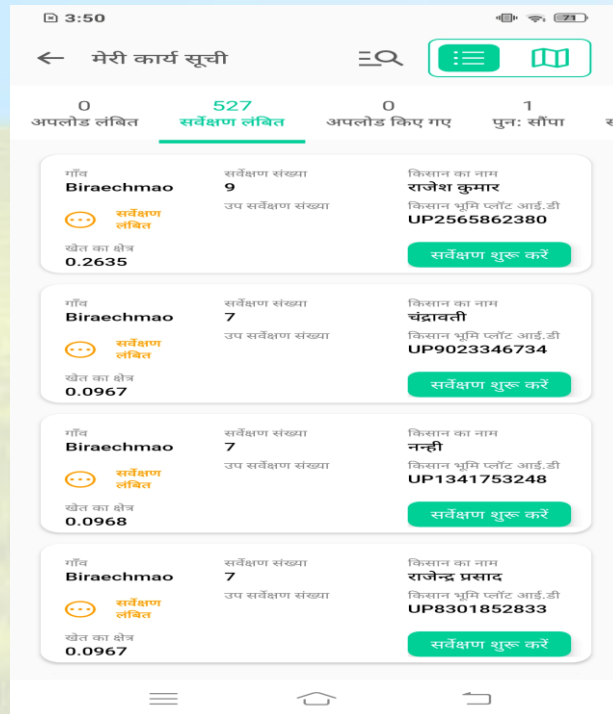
3:50 71

← मेरी कार्य सूची

0 अपलोड लंबित | 527 सर्वेक्षण लंबित | 0 अपलोड किए गए | 1 पुन: सौंपा

गाँव
Biraechmao
सर्वेक्षण लंबित
खेत का क्षेत्र
0.2635
सर्वेक्षण संख्या
9
उप सर्वेक्षण संख्या
किसान का नाम
राजेश कुमार
किसान भूमि प्लॉट आई.डी
UP2565862380
सर्वेक्षण शुरू करें

गाँव
Biraechmao
सर्वेक्षण लंबित
खेत का क्षेत्र
0.0967
सर्वेक्षण संख्या
7
उप सर्वेक्षण संख्या
किसान का नाम
चंद्रावती
किसान भूमि प्लॉट आई.डी
UP9023346734
सर्वेक्षण शुरू करें

गाँव
Biraechmao
सर्वेक्षण लंबित
खेत का क्षेत्र
0.0968
सर्वेक्षण संख्या
7
उप सर्वेक्षण संख्या
किसान का नाम
नन्ही
किसान भूमि प्लॉट आई.डी
UP1341753248
सर्वेक्षण शुरू करें

गाँव
Biraechmao
सर्वेक्षण लंबित
खेत का क्षेत्र
0.0967
सर्वेक्षण संख्या
7
उप सर्वेक्षण संख्या
किसान का नाम
राजेन्द्र प्रसाद
किसान भूमि प्लॉट आई.डी
UP8301852833
सर्वेक्षण शुरू करें